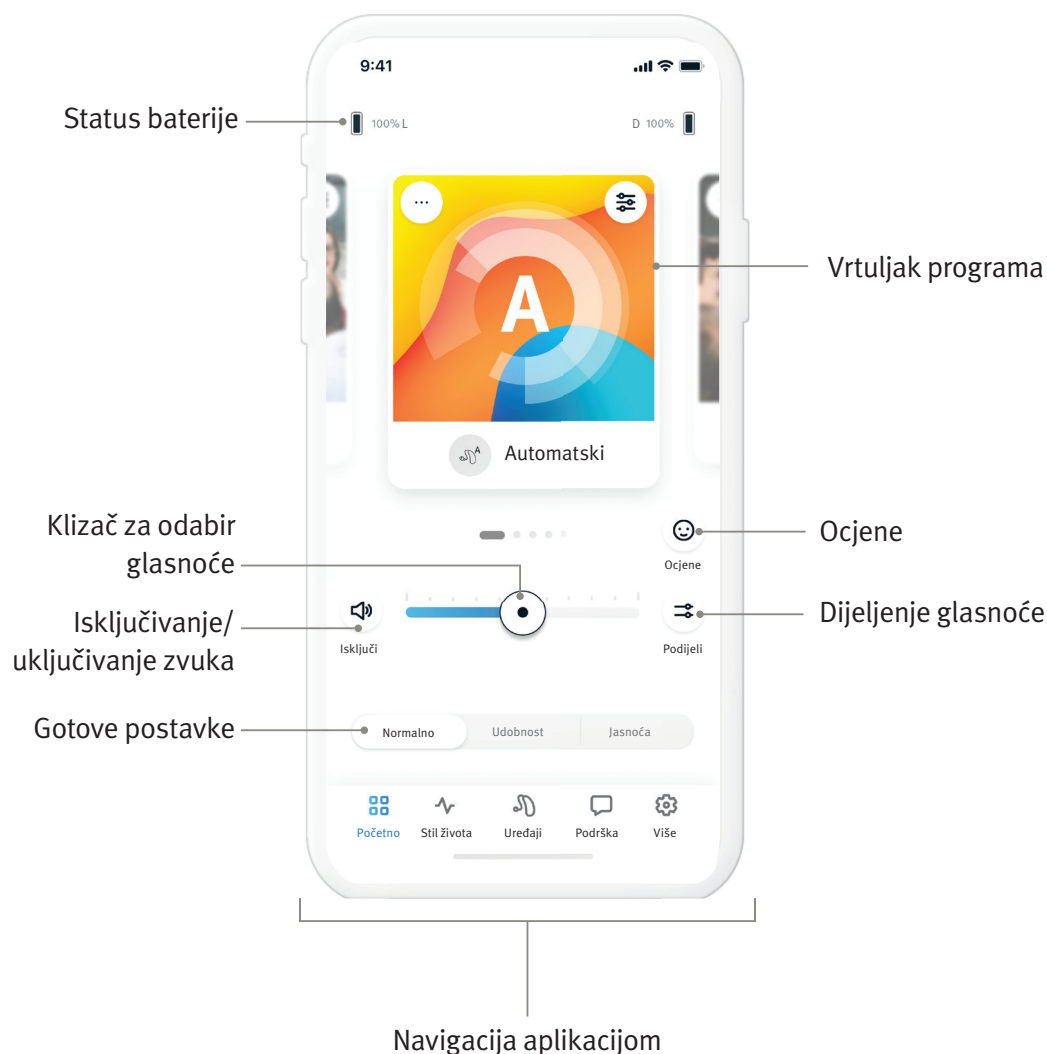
9:41

Status baterije

100% L

D 100%

...

A

Vrtuljak programa

Automatski

Klizač za odabir glasnoće

Ocjene

Ocjene

Isključivanje/ uključivanje zvuka

Isključi

Dijeljenje glasnoće

Podijeli

Gotove postavke

Normalno

Udobnost

Jasnoća

Početno

Stil života

Uređaji

Podrška

Više

Navigacija aplikacijom